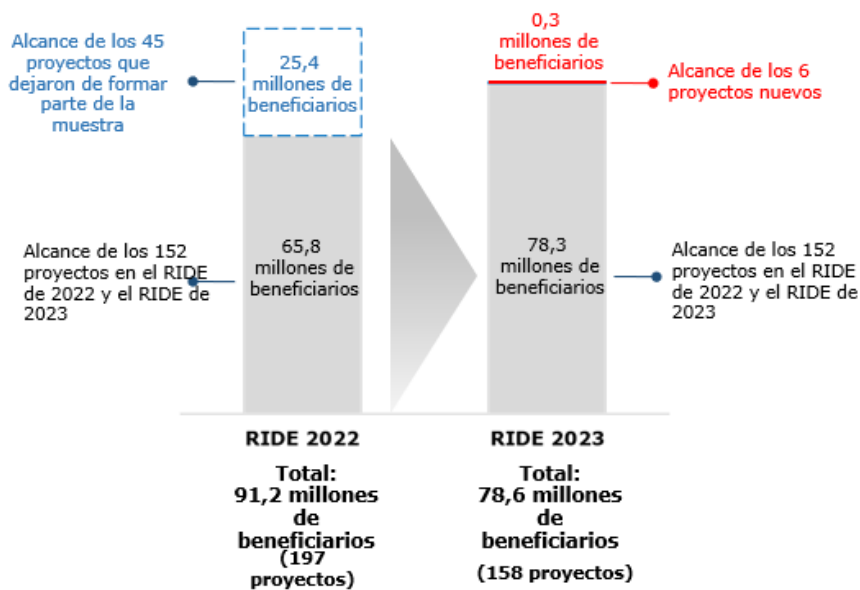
Alcance de los 45 proyectos que dejaron de formar parte de la muestra

25,4 millones de beneficiarios

0,3 millones de beneficiarios

Alcance de los 6 proyectos nuevos

Alcance de los 152 proyectos en el RIDE de 2022 y el RIDE de 2023

65,8 millones de beneficiarios

78,3 millones de beneficiarios

Alcance de los 152 proyectos en el RIDE de 2022 y el RIDE de 2023

RIDE 2022

RIDE 2023

Total: 91,2 millones de beneficiarios (197 proyectos)

Total: 78,6 millones de beneficiarios (158 proyectos)